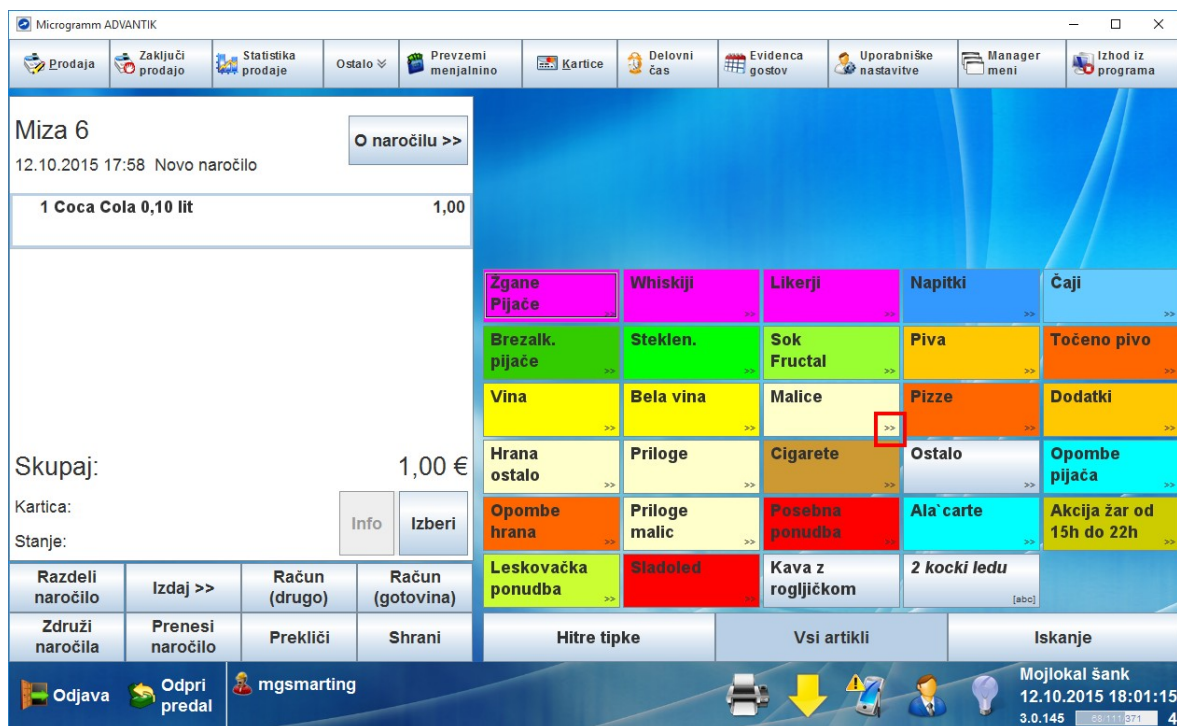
Microgramm ADVANTIK

Prodaja | Zaključi prodajo | Statistika prodaje | Ostalo | Prevzemi menjalnino | Kartice | Delovni čas | Evidenca gostov | Uporabniške nastavitve | Manager meni | Izhod iz programa

Miza 6
12.10.2015 17:58 Novo naročilo

O naročilu >>

1 Coca Cola 0,10 lit 1,00

Skupaj: 1,00 €
Kartica:
Stanje:

Info
Izberi

| Razdeli naročilo | Izdaj >> | Račun (drugo) | Račun (gotovina) |
|---|---|---|---|
| Združi naročila | Prenesi naročilo | Prekliči | Shrani |

| Žgane Pijače >> | Whiskiji >> | Likerji >> | Napitki >> | Čaji >> |
|---|---|---|---|---|
| Brezalk. pijače >> | Steklen. >> | Sok Fructal >> | Piva >> | Točeno pivo >> |
| Vina >> | Bela vina >> | Malice >> | Pizze >> | Dodatki >> |
| Hrana ostalo >> | Priloge >> | Cigarete >> | Ostalo >> | Opombe pijača >> |
| Opombe hrana >> | Priloge malic >> | Posebna ponudba >> | Ala`carte >> | Akcija žar od 15h do 22h >> |
| Leskovačka ponudba >> | Sladoled | Kava z rogljičkom | 2 kocki ledu [abc] | |

Hitre tipke | Vsi artikli | Iskanje

Odjava
Odpri predal
mgsmarting

Mojlokal šank
12.10.2015 18:01:15
3.0.145 68/111 371 4